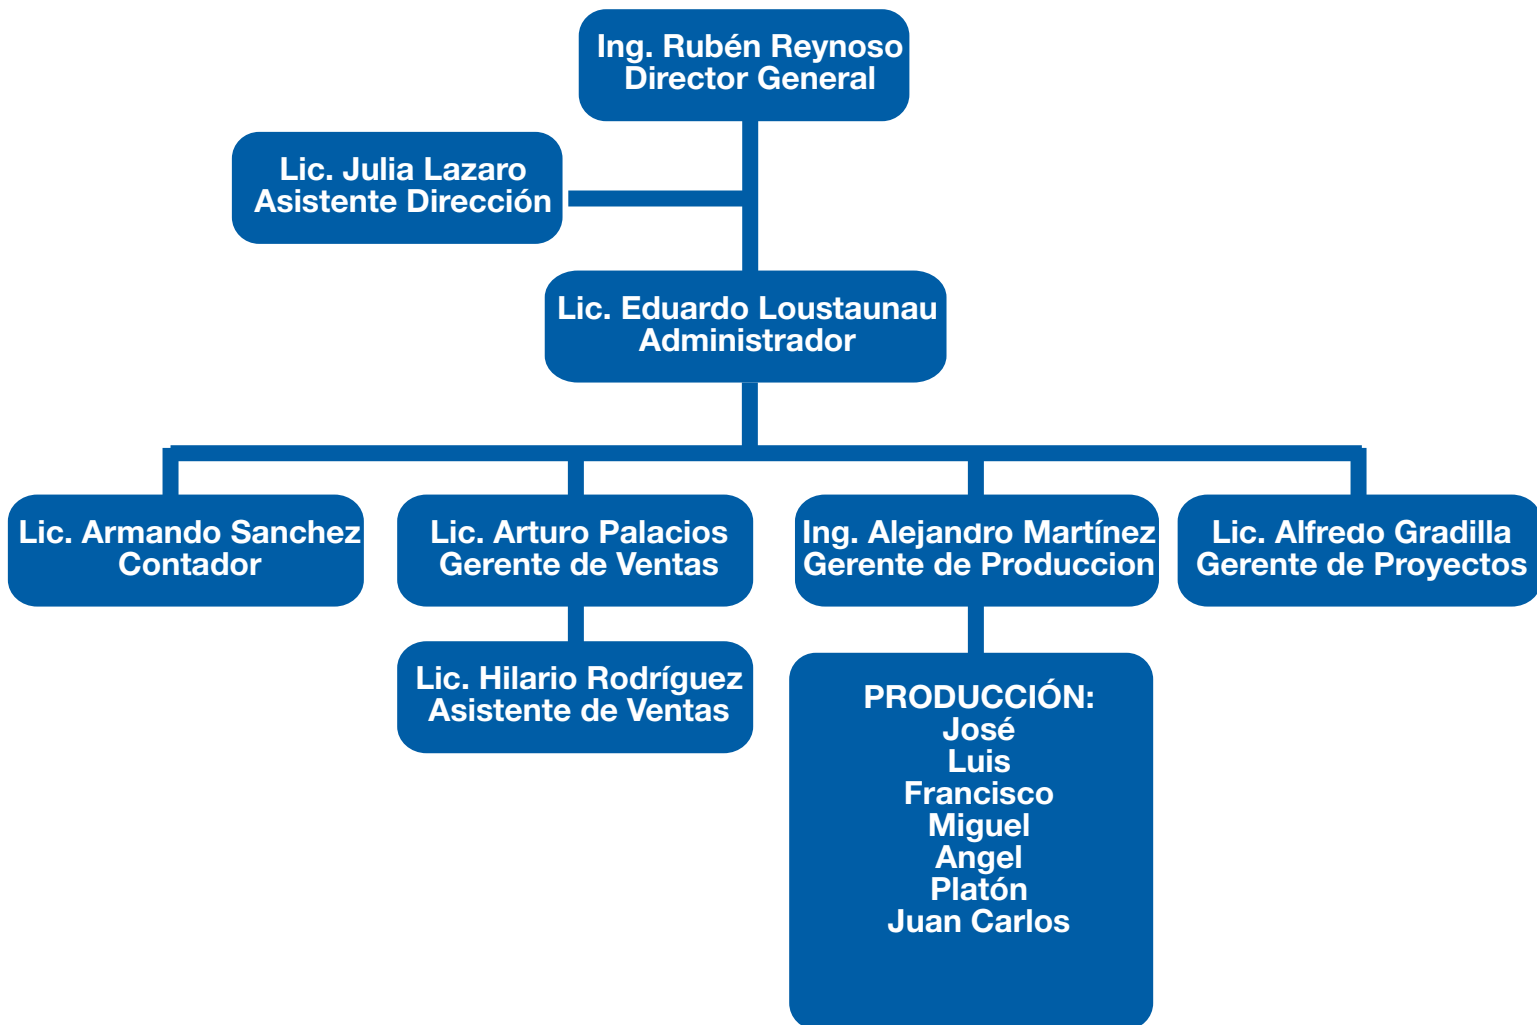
Ing. Rubén Reynoso
Director General

Lic. Julia Lazaro
Asistente Dirección

Lic. Eduardo Loustaunau
Administrador

Lic. Armando Sanchez
Contador

Lic. Arturo Palacios
Gerente de Ventas

Ing. Alejandro Martínez
Gerente de Produccion

Lic. Alfredo Gradilla
Gerente de Proyectos

Lic. Hilario Rodríguez
Asistente de Ventas

PRODUCCIÓN:
José
Luis
Francisco
Miguel
Angel
Platón
Juan Carlos